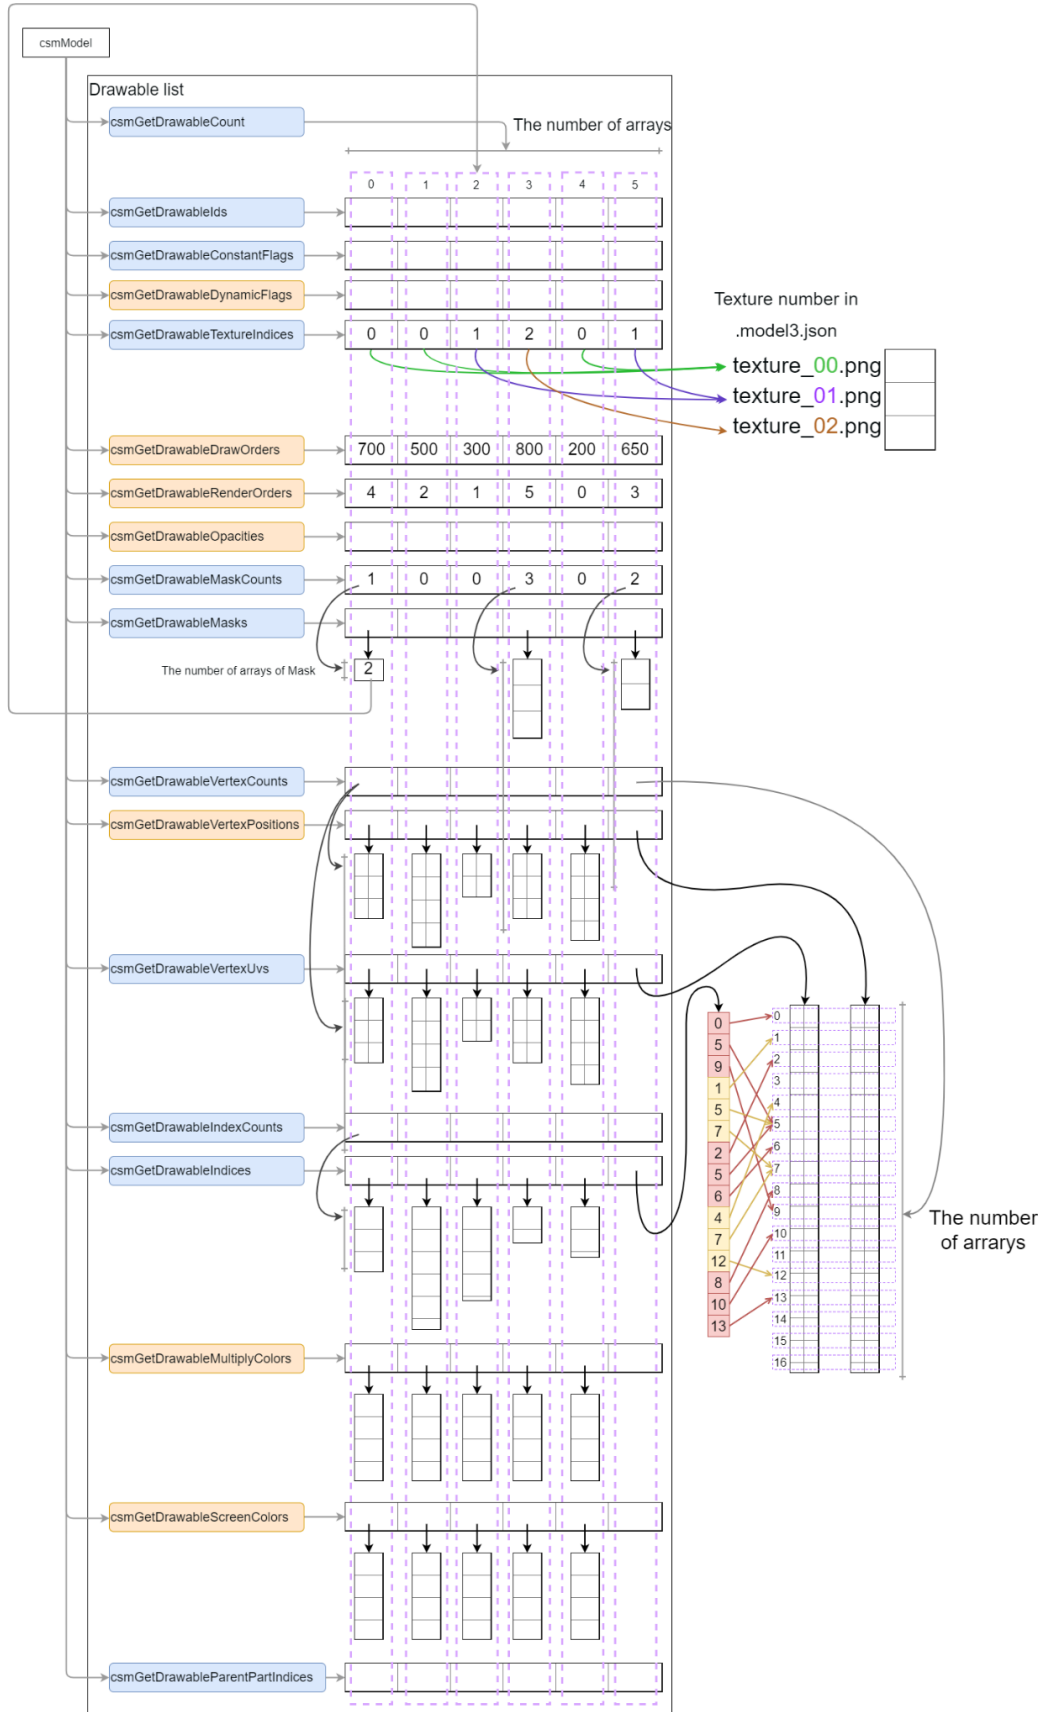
csmModel

Drawable list

csmGetDrawableCount

The number of arrays

0 1 2 3 4 5

csmGetDrawableIds

csmGetDrawableConstantFlags

csmGetDrawableDynamicFlags

csmGetDrawableTextureIndices

| 0 | 0 | 1 | 2 | 0 | 1 |
|---|---|---|---|---|---|

Texture number in .model3.json

texture_00.png
texture_01.png
texture_02.png

csmGetDrawableDrawOrders

| 700 | 500 | 300 | 800 | 200 | 650 |
|---|---|---|---|---|---|

csmGetDrawableRenderOrders

| 4 | 2 | 1 | 5 | 0 | 3 |
|---|---|---|---|---|---|

csmGetDrawableOpacities

csmGetDrawableMaskCounts

| 1 | 0 | 0 | 3 | 0 | 2 |
|---|---|---|---|---|---|

csmGetDrawableMasks

The number of arrays of Mask

2

csmGetDrawableVertexCounts

csmGetDrawableVertexPositions

csmGetDrawableVertexUvs

csmGetDrawableIndexCounts

csmGetDrawableIndices

0 5 9 1 5 7 2 5 6 4 7 12 8 10 13

0 1 2 3 4 5 6 7 8 9 10 11 12 13 14 15 16

The number of arrarys

csmGetDrawableMultiplyColors

csmGetDrawableScreenColors

csmGetDrawableParentPartIndices